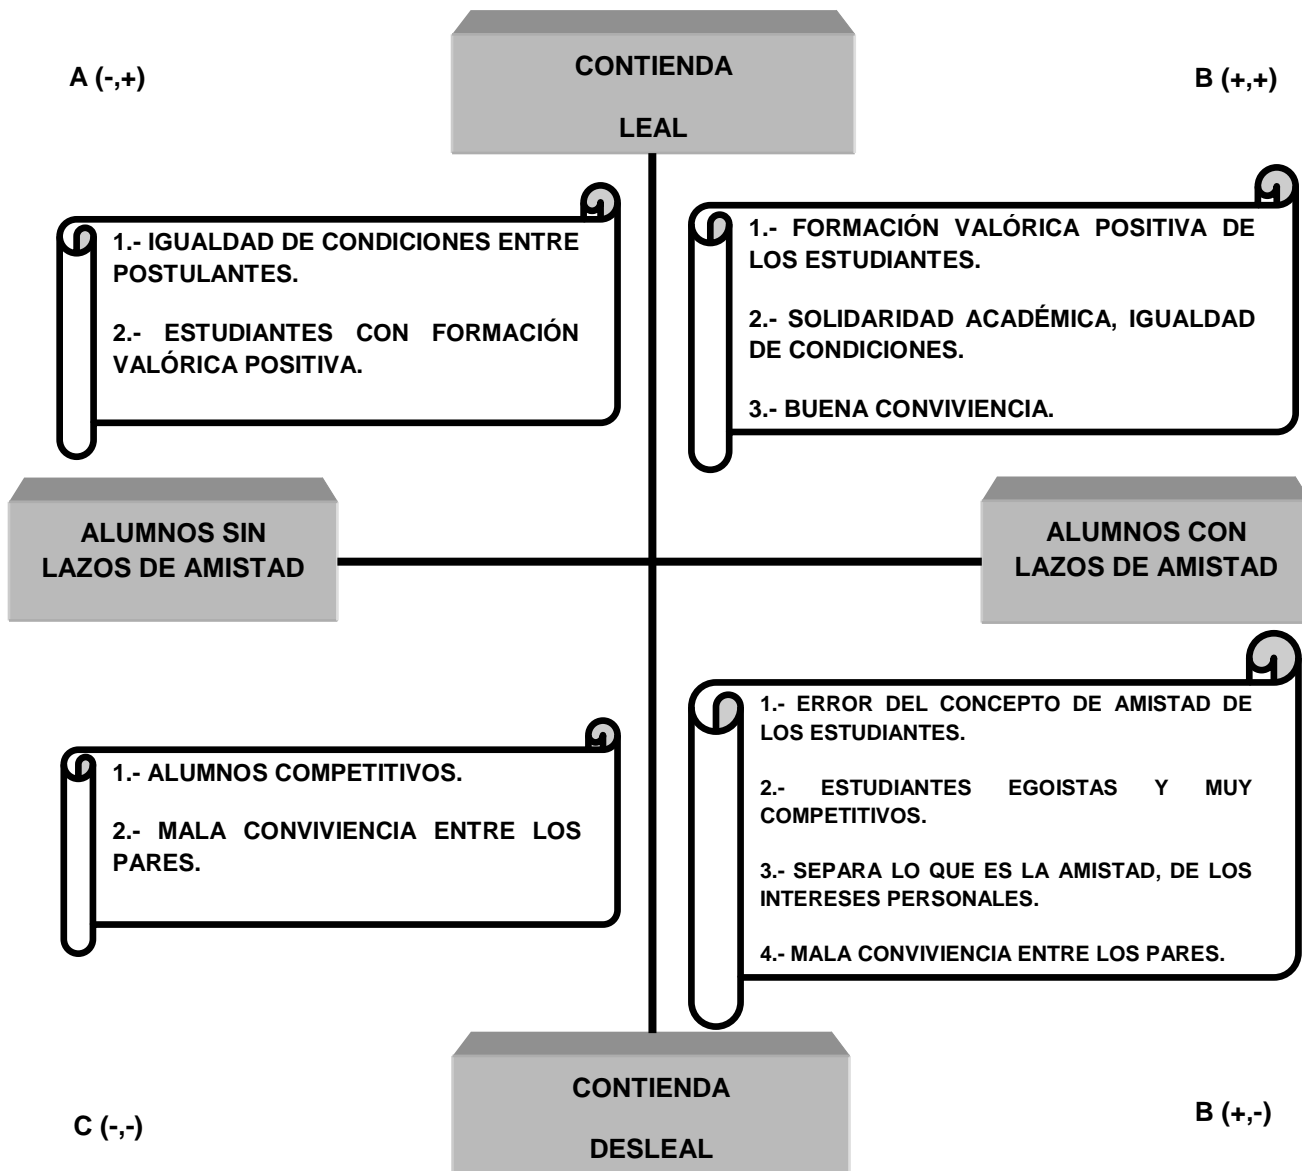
A (-,+)

CONTIENDA

LEAL

B (+,+)

1.- IGUALDAD DE CONDICIONES ENTRE POSTULANTES.

2.- ESTUDIANTES CON FORMACIÓN VALÓRICA POSITIVA.

1.- FORMACIÓN VALÓRICA POSITIVA DE LOS ESTUDIANTES.

2.- SOLIDARIDAD ACADÉMICA, IGUALDAD DE CONDICIONES.

3.- BUENA CONVIVIENCIA.

ALUMNOS SIN LAZOS DE AMISTAD

ALUMNOS CON LAZOS DE AMISTAD

1.- ALUMNOS COMPETITIVOS.

2.- MALA CONVIVIENCIA ENTRE LOS PARES.

1.- ERROR DEL CONCEPTO DE AMISTAD DE LOS ESTUDIANTES.

2.- ESTUDIANTES EGOISTAS Y MUY COMPETITIVOS.

3.- SEPARA LO QUE ES LA AMISTAD, DE LOS INTERESES PERSONALES.

4.- MALA CONVIVIENCIA ENTRE LOS PARES.

C (-,-)

CONTIENDA

DESLEAL

B (+,-)